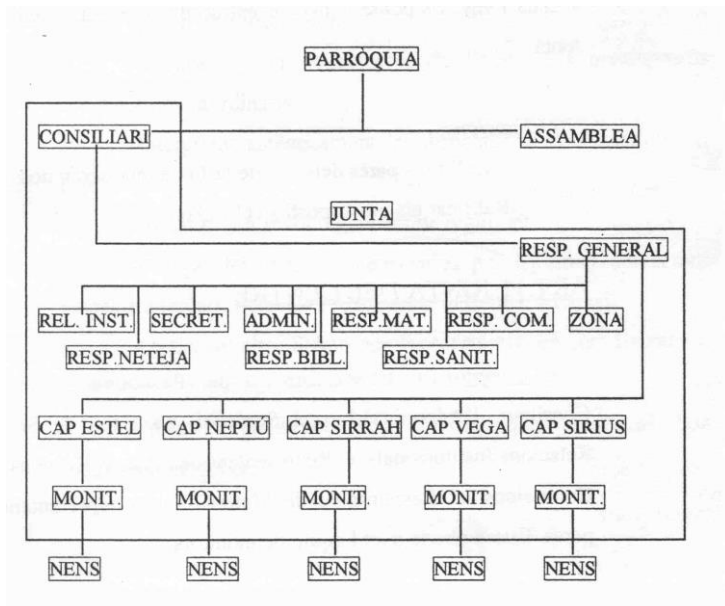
PARRÒQUIA

CONSILIARI

ASSAMBLEA

JUNTA

RESP. GENERAL

REL. INST.
SECRET.
ADMIN.
RESP.MAT.
RESP. COM.
ZONA

RESP.NETEJA
RESP.BIBL.
RESP.SANIT.

CAP ESTEL
CAP NEPTÚ
CAP SIRRAH
CAP VEGA
CAP SIRIUS

MONIT.
MONIT.
MONIT.
MONIT.
MONIT.

NENS
NENS
NENS
NENS
NENS